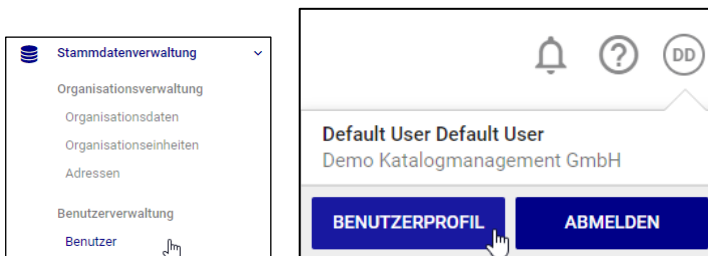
Stammdatenverwaltung

Organisationsverwaltung

Organisationsdaten

Organisationseinheiten

Adressen

Benutzerverwaltung

Benutzer

?

DD

Default User Default User

Demo Katalogmanagement GmbH

BENUTZERPROFIL

ABMELDEN